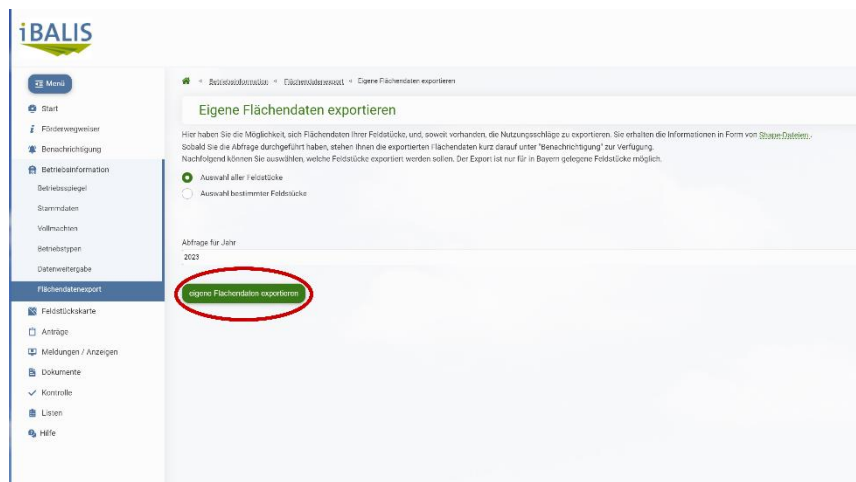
iBALIS

Menü

Start
Förderwegweiser
Benachrichtigung
Betriebsinformation
Betriebsspiegel
Stammdaten
Vollmachten
Betriebstypen
Datenweitergabe
Flächendatenexport
Feldstückskarte
Anträge
Meldungen / Anzeigen
Dokumente
Kontrolle
Listen
Hilfe

« Betriebsinformation « Flächendatenexport « Eigene Flächendaten exportieren

Eigene Flächendaten exportieren

Hier haben Sie die Möglichkeit, sich Flächendaten Ihrer Feldstücke und, soweit vorhanden, die Nutzungsschläge zu exportieren. Sie erhalten die Informationen in Form von Shape-Dateien. Sobald Sie die Abfrage durchgeführt haben, stehen Ihnen die exportierten Flächendaten kurz darauf unter "Benachrichtigung" zur Verfügung.
Nachfolgend können Sie auswählen, welche Feldstücke exportiert werden sollen. Der Export ist nur für in Bayern gelegene Feldstücke möglich.

Auswahl aller Feldstücke
Auswahl bestimmter Feldstücke

Abfrage für Jahr
2023

eigene Flächendaten exportieren